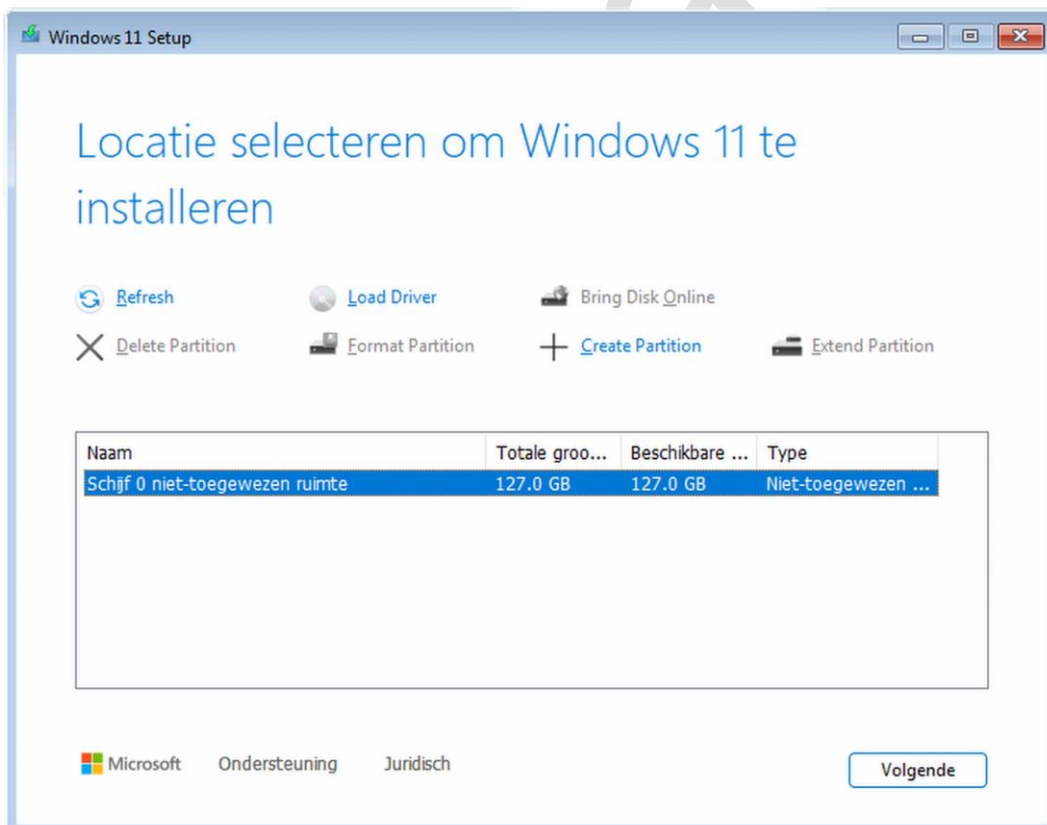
Windows 11 Setup

Locatie selecteren om Windows 11 te installeren

Refresh
Load Driver
Bring Disk Online
Delete Partition
Format Partition
Create Partition
Extend Partition

| Naam | Totale groo... | Beschikbare ... | Type |
|---|---|---|---|
| Schijf 0 niet-toegewezen ruimte | 127.0 GB | 127.0 GB | Niet-toegewezen ... |

Microsoft
Ondersteuning
Juridisch
Volgende